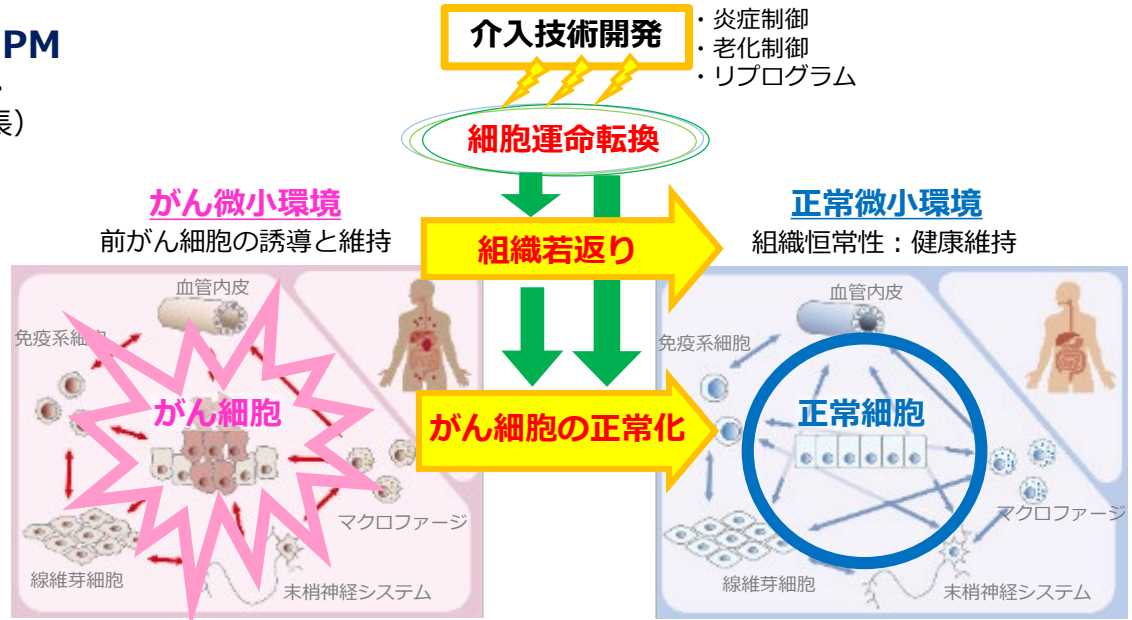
PM
・
長）

介入技術開発
・炎症制御
・老化制御
・リプログラム

細胞運命転換

がん微小環境
前がん細胞の誘導と維持

組織若返り

正常微小環境
組織恒常性：健康維持

血管内皮
免疫系細胞
がん細胞
マクロファージ
線維芽細胞
末梢神経システム

がん細胞の正常化

血管内皮
免疫系細胞
正常細胞
マクロファージ
線維芽細胞
末梢神経システム